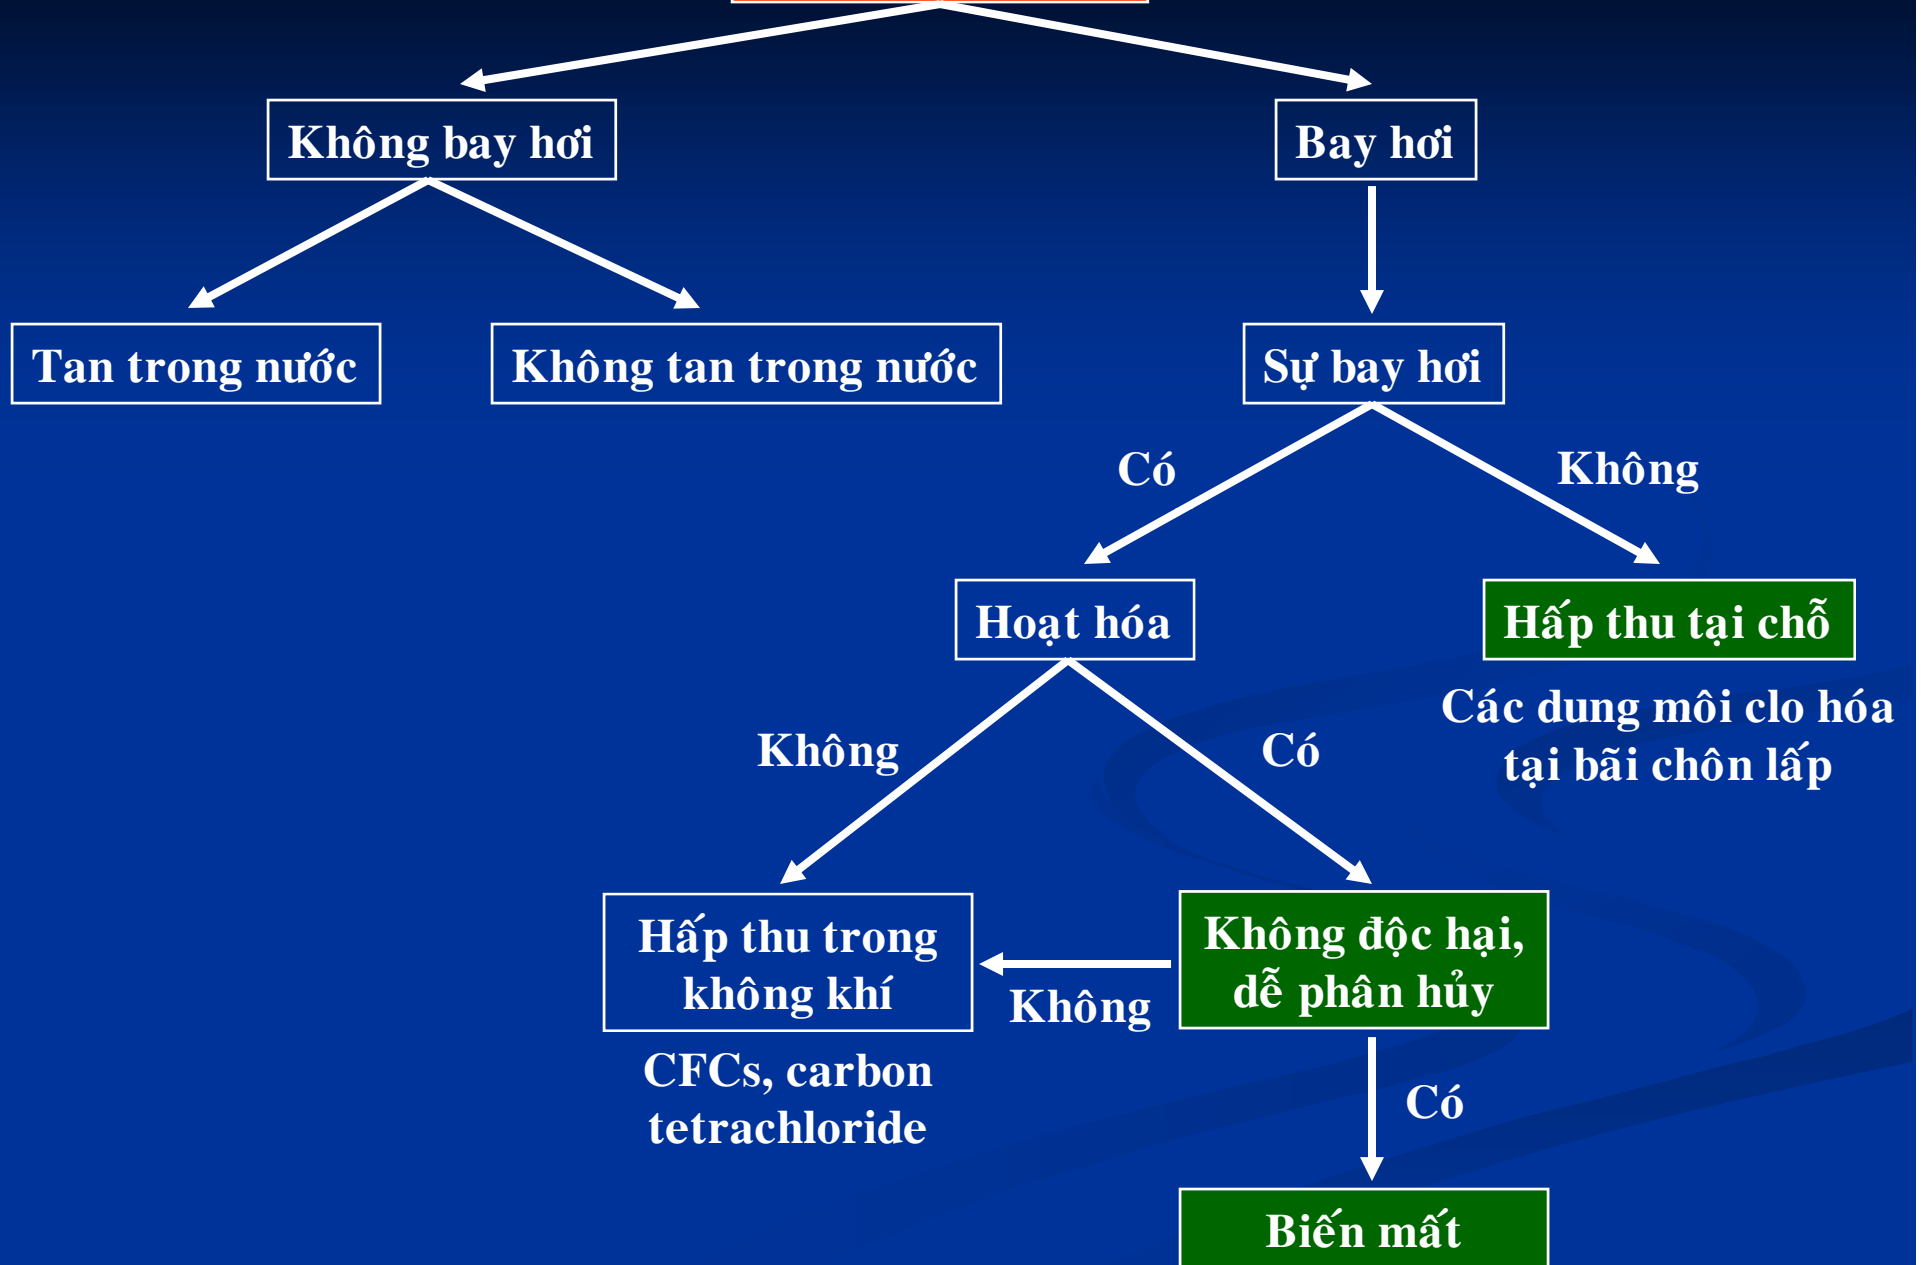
Không bay hơi

Bay hơi

Tan trong nước

Không tan trong nước

Sự bay hơi

Có

Không

Hoạt hóa

Hấp thu tại chỗ

Các dung môi clo hóa tại bãi chôn lấp

Không

Có

Hấp thu trong không khí

Không

Không độc hại, dễ phân hủy

CFCs, carbon tetrachloride

Có

Biến mất